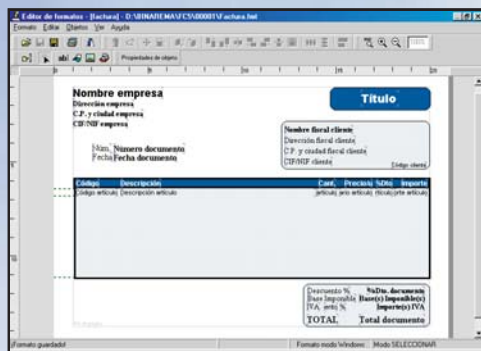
Editor de formatos - [factura] - D:\BINAREMA\FCS\00001\Factura.fmt
Formato Editar Objetos Ver Ayuda
Propiedades de objeto

Nombre empresa
Dirección empresa
C.P. y ciudad empresa
CIF/NIF empresa

Título

Nombre fiscal cliente
Dirección fiscal cliente
C.P. y ciudad fiscal cliente
CIF/NIF cliente
Código cliente

Núm. Numero documento
Fecha Fecha documento

| Código | Descripción | Cant. | Precio | %Dto | Importe |
|---|---|---|---|---|---|
| Código artículo | Descripción artículo | artículo | arto artículo | rtículo | orte artículo |

| Descuento % | %Dto. documento |
|---|---|
| Base Imponible | Base(s) Imponible(s) |
| IVA | Importe(s) IVA |
| TOTAL | Total documento |

Formato guardado!
Formato modo Windows
Modo SELECCIONAR